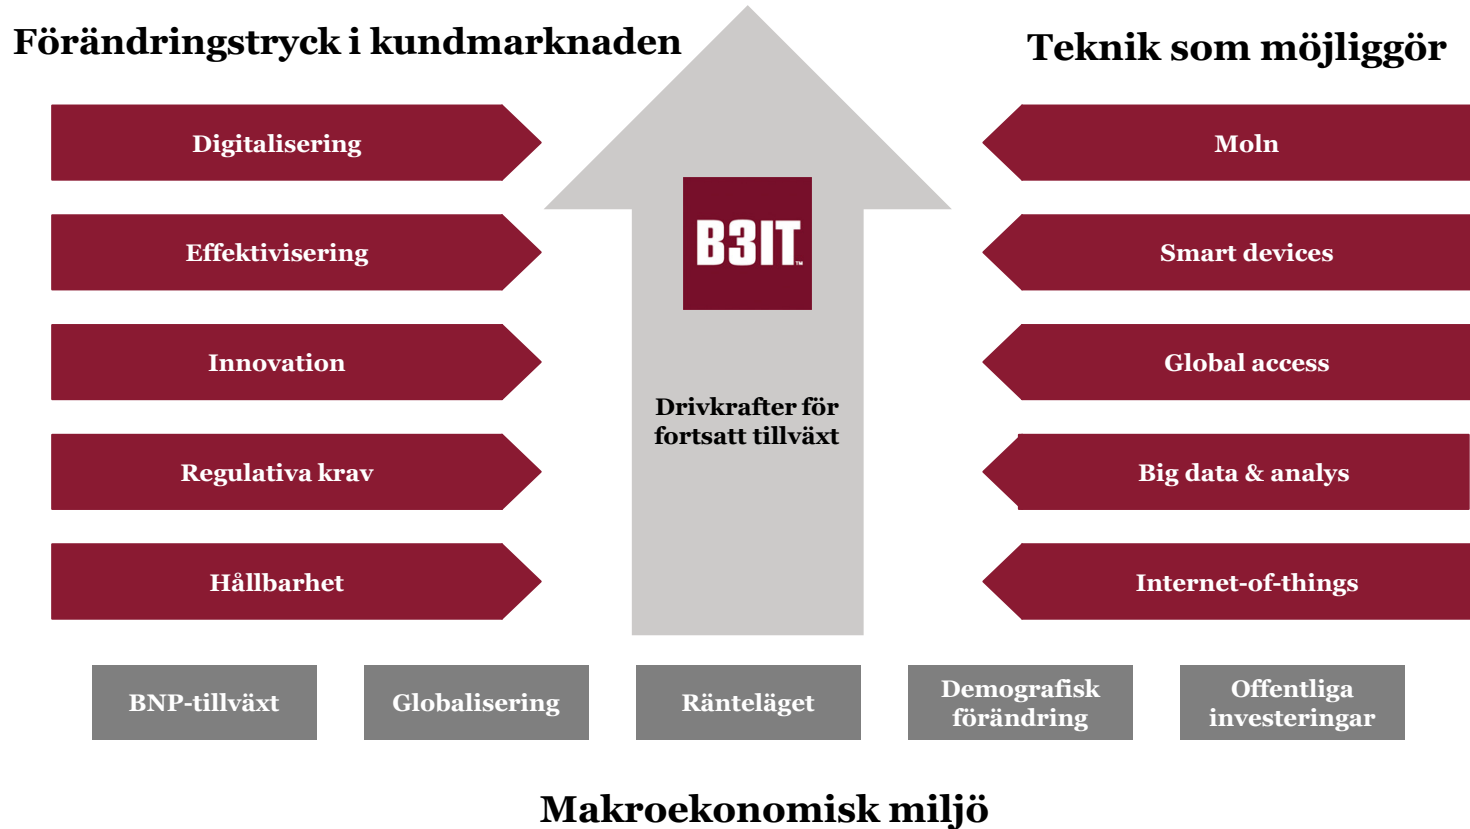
Förändringstryck i kundmarknaden

Teknik som möjliggör

Digitalisering

Effektivisering

Innovation

Regulativa krav

Hållbarhet

B3IT

Drivkrafter för fortsatt tillväxt

Moln

Smart devices

Global access

Big data & analys

Internet-of-things

BNP-tillväxt

Globalisering

Ränteläget

Demografisk förändring

Offentliga investeringar

Makroekonomisk miljö